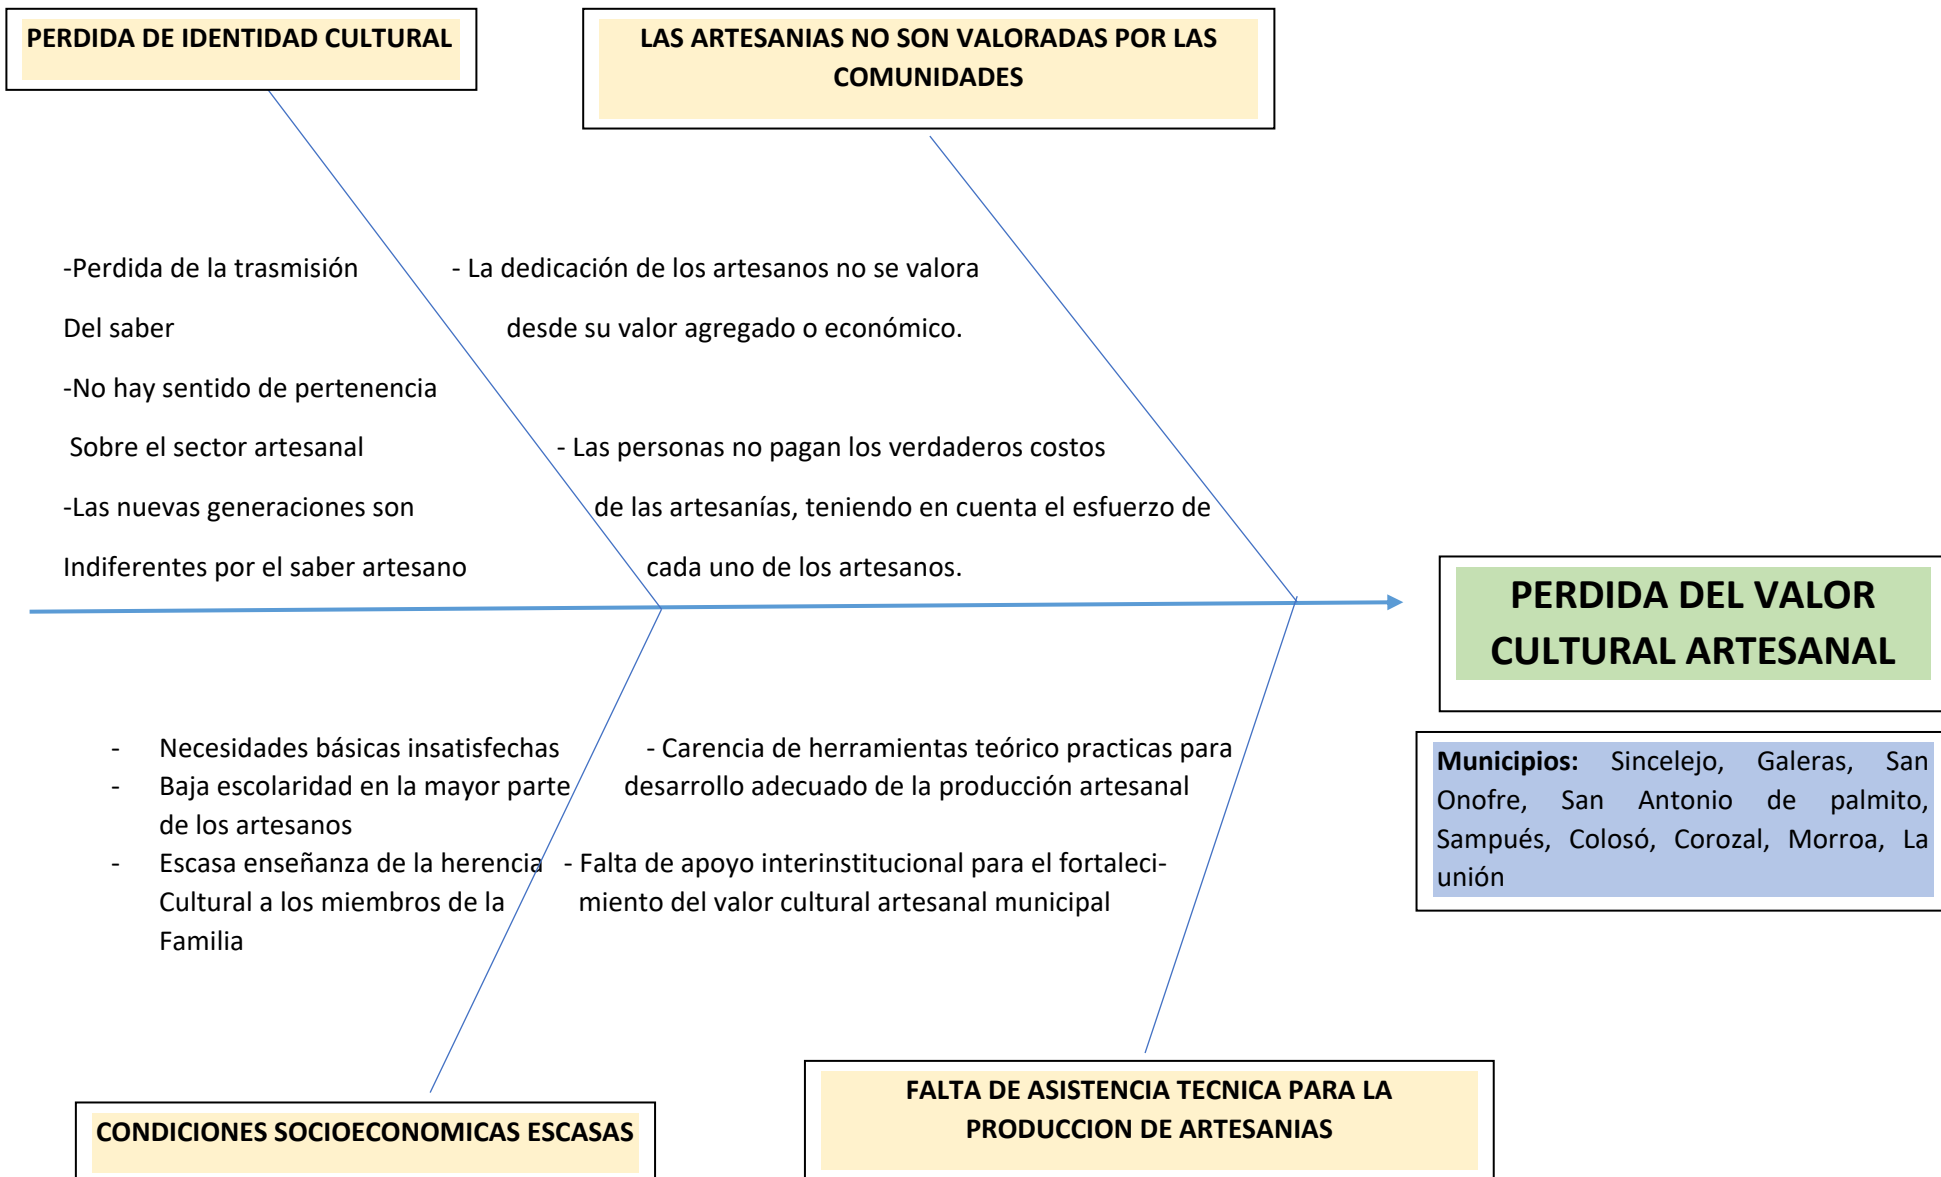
PERDIDA DE IDENTIDAD CULTURAL

LAS ARTESANIAS NO SON VALORADAS POR LAS COMUNIDADES

-Perdida de la trasmisión Del saber

-No hay sentido de pertenencia Sobre el sector artesanal

-Las nuevas generaciones son Indiferentes por el saber artesano

- La dedicación de los artesanos no se valora desde su valor agregado o económico.

- Las personas no pagan los verdaderos costos de las artesanías, teniendo en cuenta el esfuerzo de cada uno de los artesanos.

PERDIDA DEL VALOR CULTURAL ARTESANAL

Municipios: Sincelejo, Galeras, San Onofre, San Antonio de palmito, Sampués, Colosó, Corozal, Morroa, La unión

- Necesidades básicas insatisfechas
- Baja escolaridad en la mayor parte de los artesanos
- Escasa enseñanza de la herencia Cultural a los miembros de la Familia

- Carencia de herramientas teórico practicas para desarrollo adecuado de la producción artesanal

- Falta de apoyo interinstitucional para el fortalecimiento del valor cultural artesanal municipal

CONDICIONES SOCIOECONOMICAS ESCASAS

FALTA DE ASISTENCIA TECNICA PARA LA PRODUCCION DE ARTESANIAS